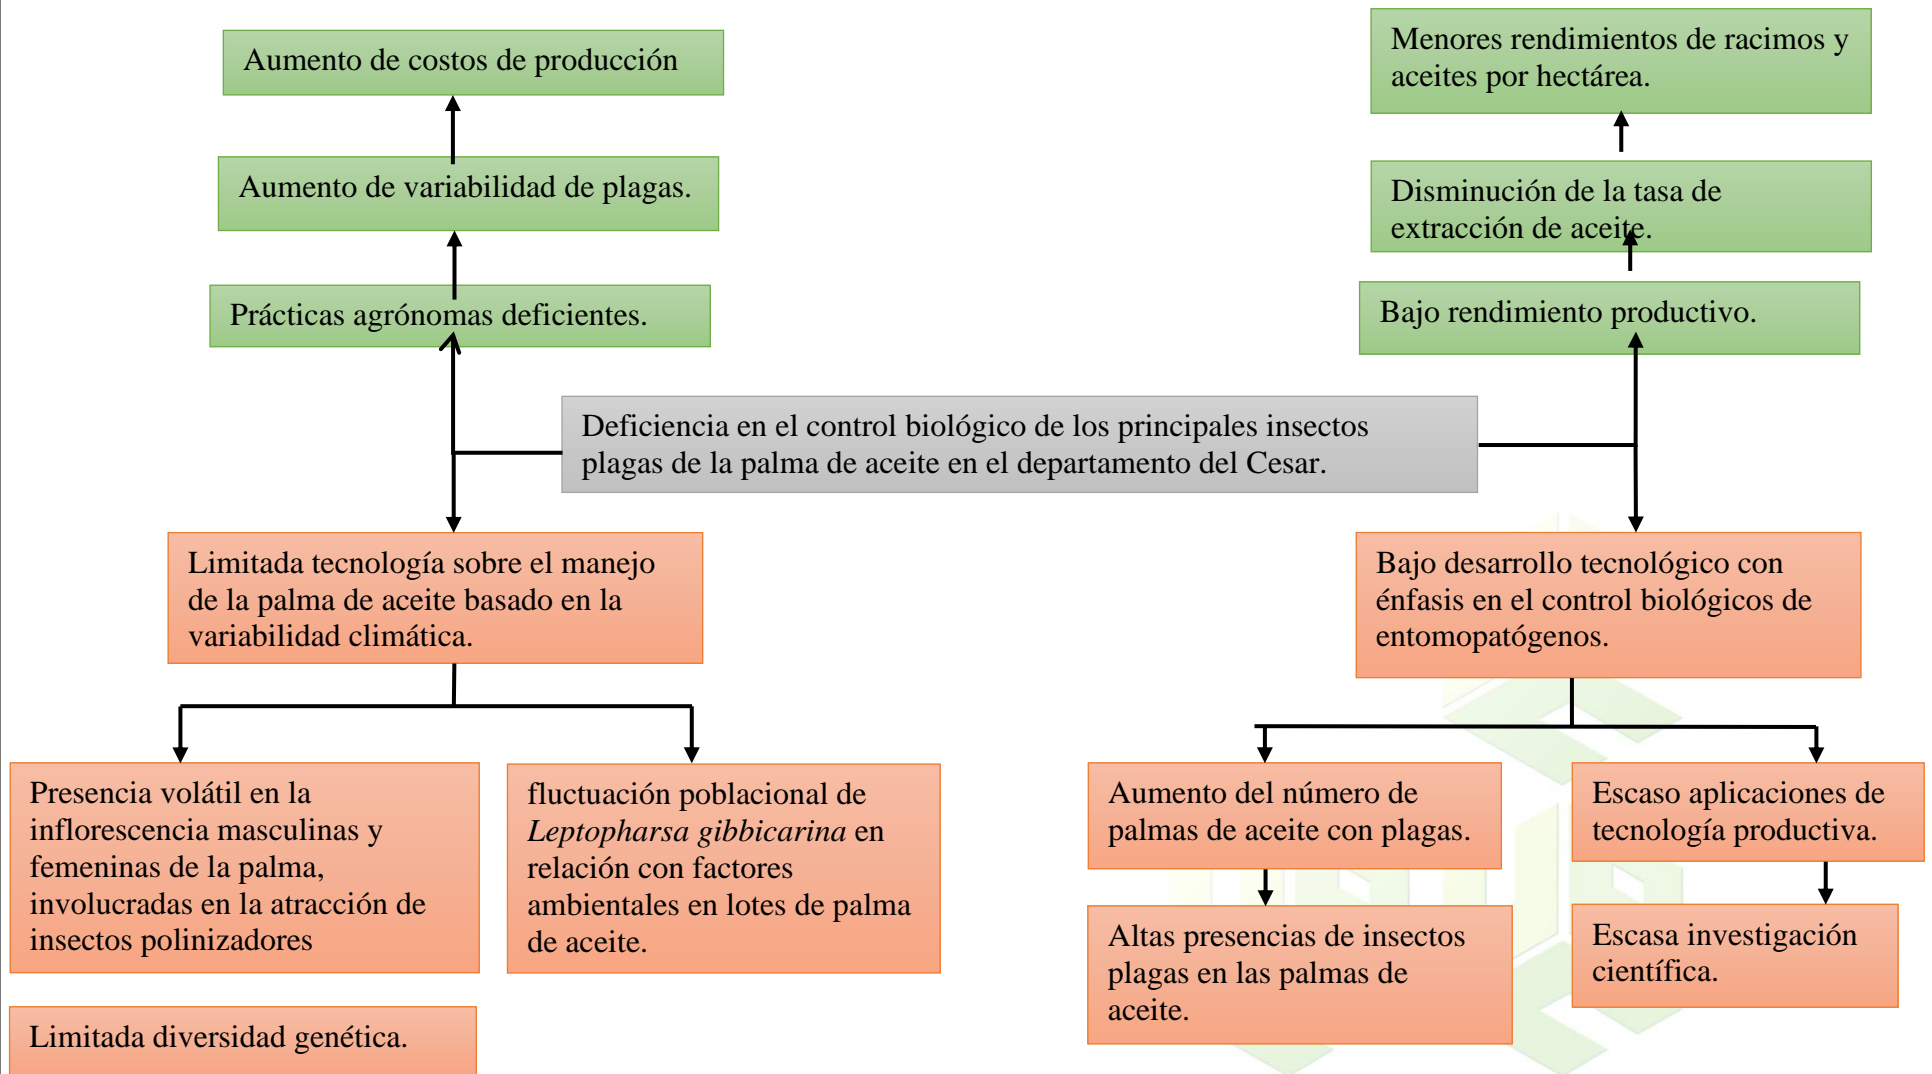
Aumento de costos de producción

Aumento de variabilidad de plagas.

Prácticas agrónomas deficientes.

Menores rendimientos de racimos y aceites por hectárea.

Disminución de la tasa de extracción de aceite.

Bajo rendimiento productivo.

Deficiencia en el control biológico de los principales insectos plagas de la palma de aceite en el departamento del Cesar.

Limitada tecnología sobre el manejo de la palma de aceite basado en la variabilidad climática.

Bajo desarrollo tecnológico con énfasis en el control biológicos de entomopatógenos.

Presencia volátil en la inflorescencia masculinas y femeninas de la palma, involucradas en la atracción de insectos polinizadores

fluctuación poblacional de *Leptopharsa gibbicarina* en relación con factores ambientales en lotes de palma de aceite.

Limitada diversidad genética.

Aumento del número de palmas de aceite con plagas.

Altas presencias de insectos plagas en las palmas de aceite.

Escaso aplicaciones de tecnología productiva.

Escasa investigación científica.